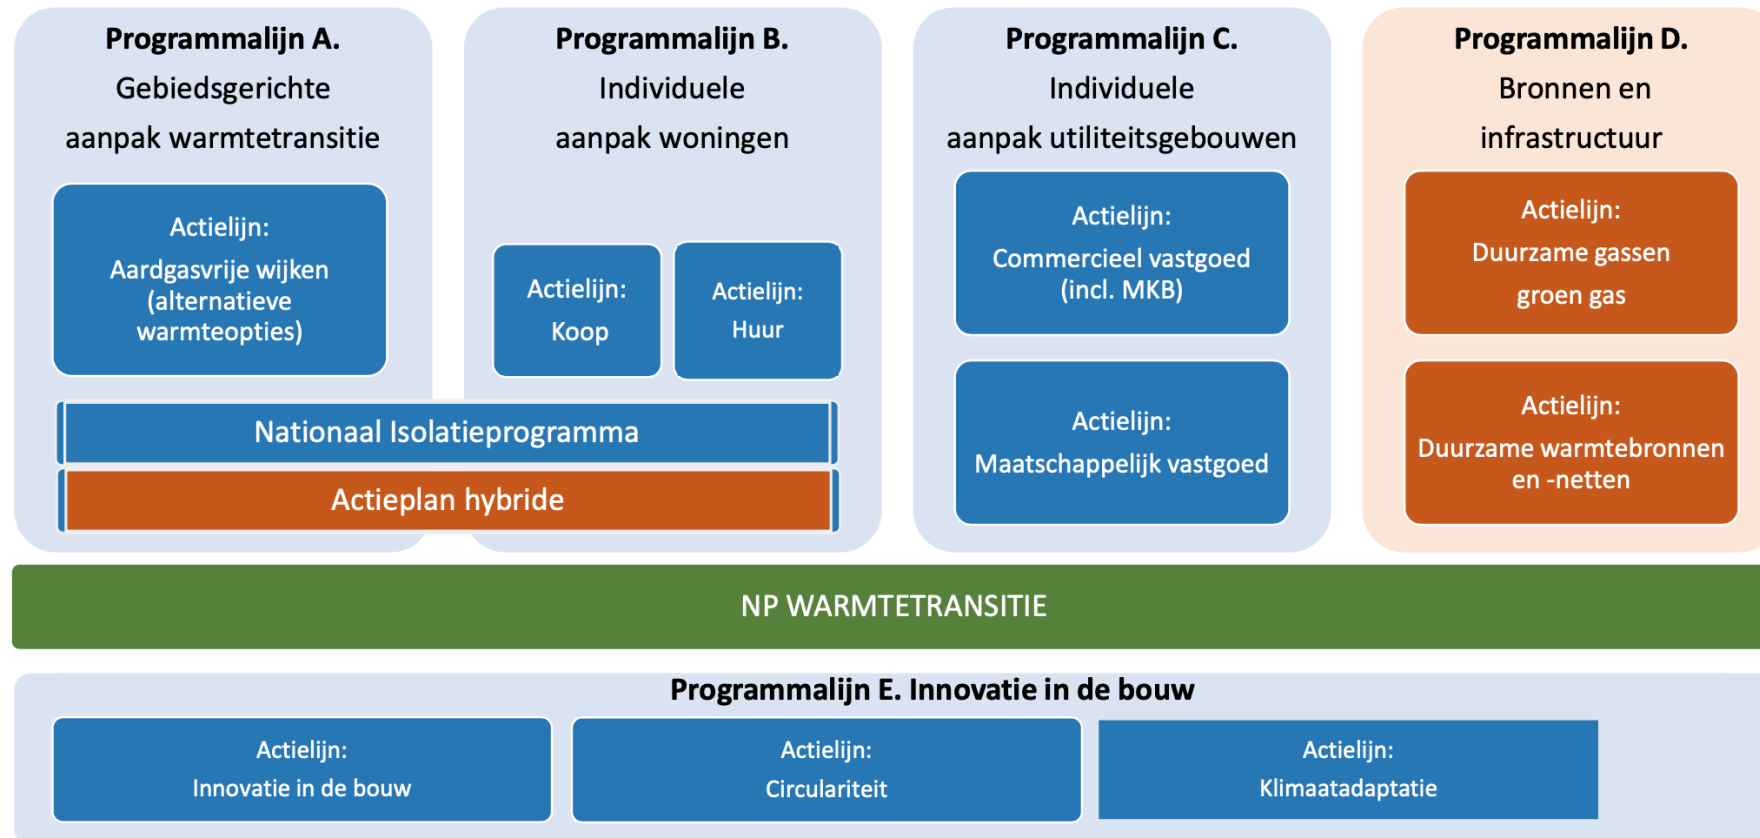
**Programmalijn A.**
Gebiedsgerichte
aanpak warmtetransitie

Actielijn:
Aardgasvrije wijken (alternatieve warmteopties)

**Programmalijn B.**
Individuele
aanpak woningen

Actielijn:
Koop

Actielijn:
Huur

Nationaal Isolatieprogramma

Actieplan hybride

**Programmalijn C.**
Individuele
aanpak utiliteitsgebouwen

Actielijn:
Commercieel vastgoed (incl. MKB)

Actielijn:
Maatschappelijk vastgoed

**Programmalijn D.**
Bronnen en
infrastructuur

Actielijn:
Duurzame gassen
groen gas

Actielijn:
Duurzame warmtebronnen en -netten

NP WARMTETRANSITIE

**Programmalijn E. Innovatie in de bouw**

Actielijn:
Innovatie in de bouw

Actielijn:
Circulariteit

Actielijn:
Klimaatadaptatie